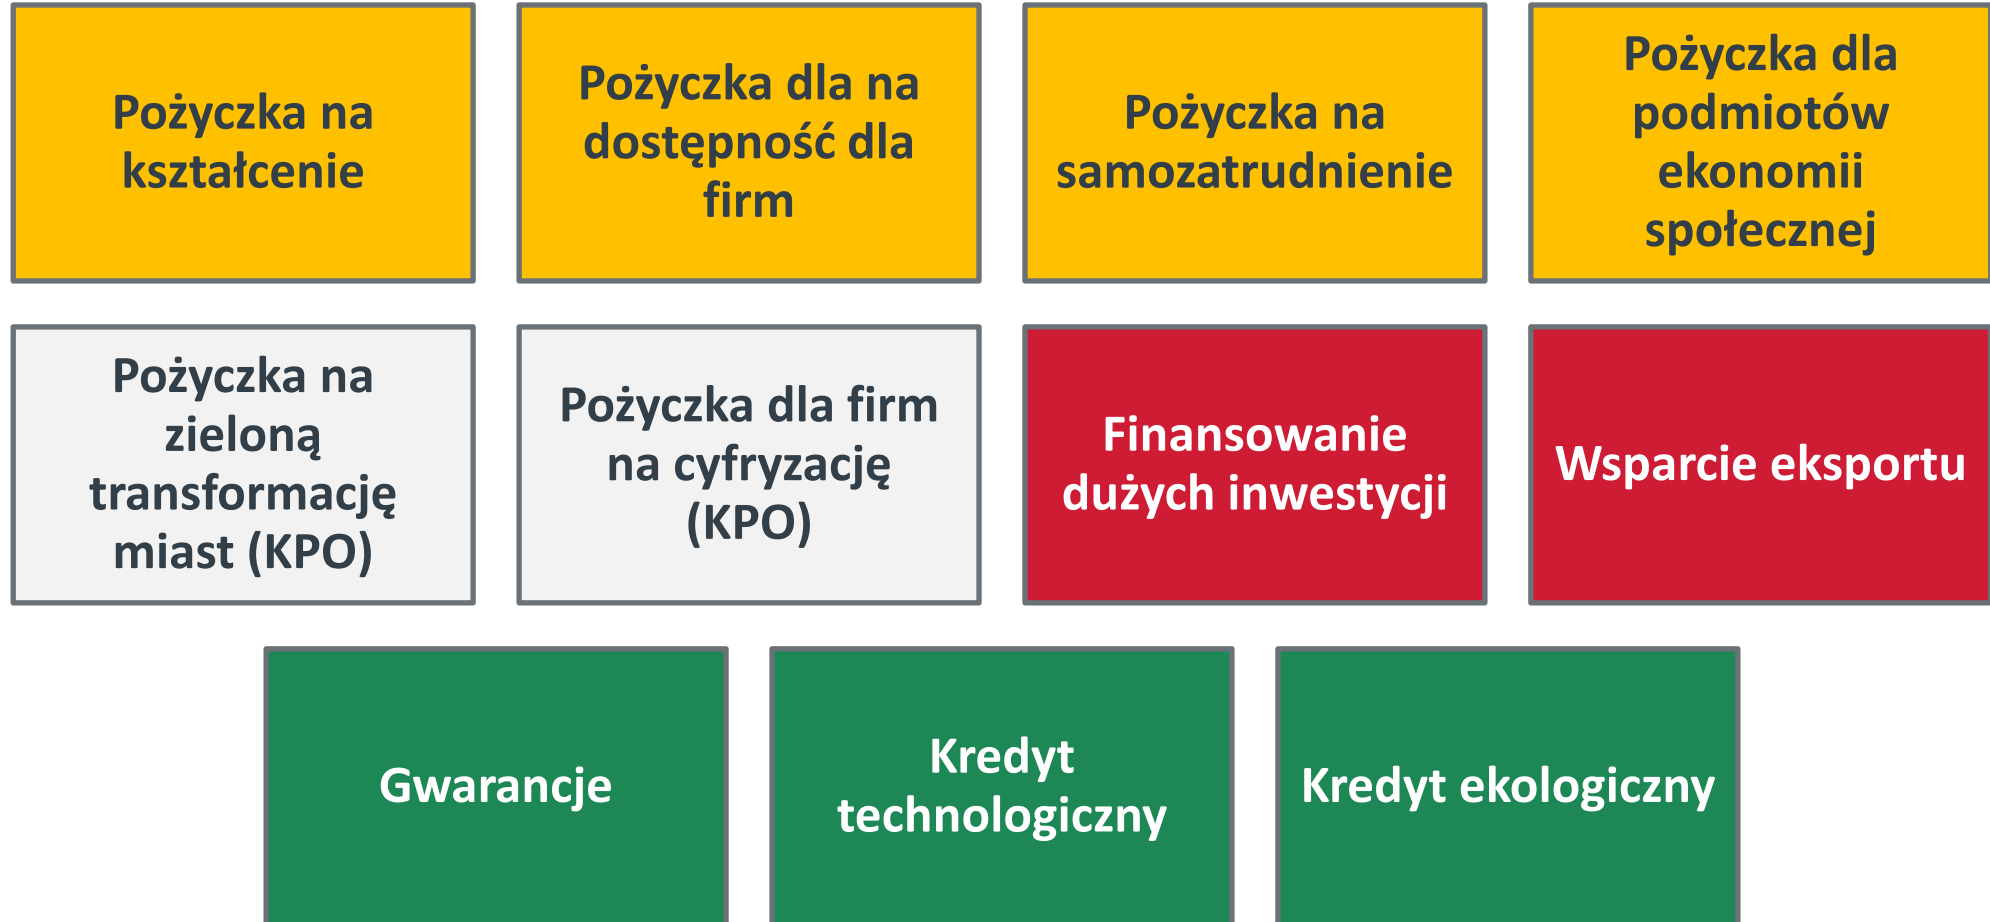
Pożyczka na kształcenie

Pożyczka dla na dostępność dla firm

Pożyczka na samozatrudnienie

Pożyczka dla podmiotów ekonomii społecznej

Pożyczka na zieloną transformację miast (KPO)

Pożyczka dla firm na cyfryzację (KPO)

Finansowanie dużych inwestycji

Wsparcie eksportu

Gwarancje

Kredyt technologiczny

Kredyt ekologiczny